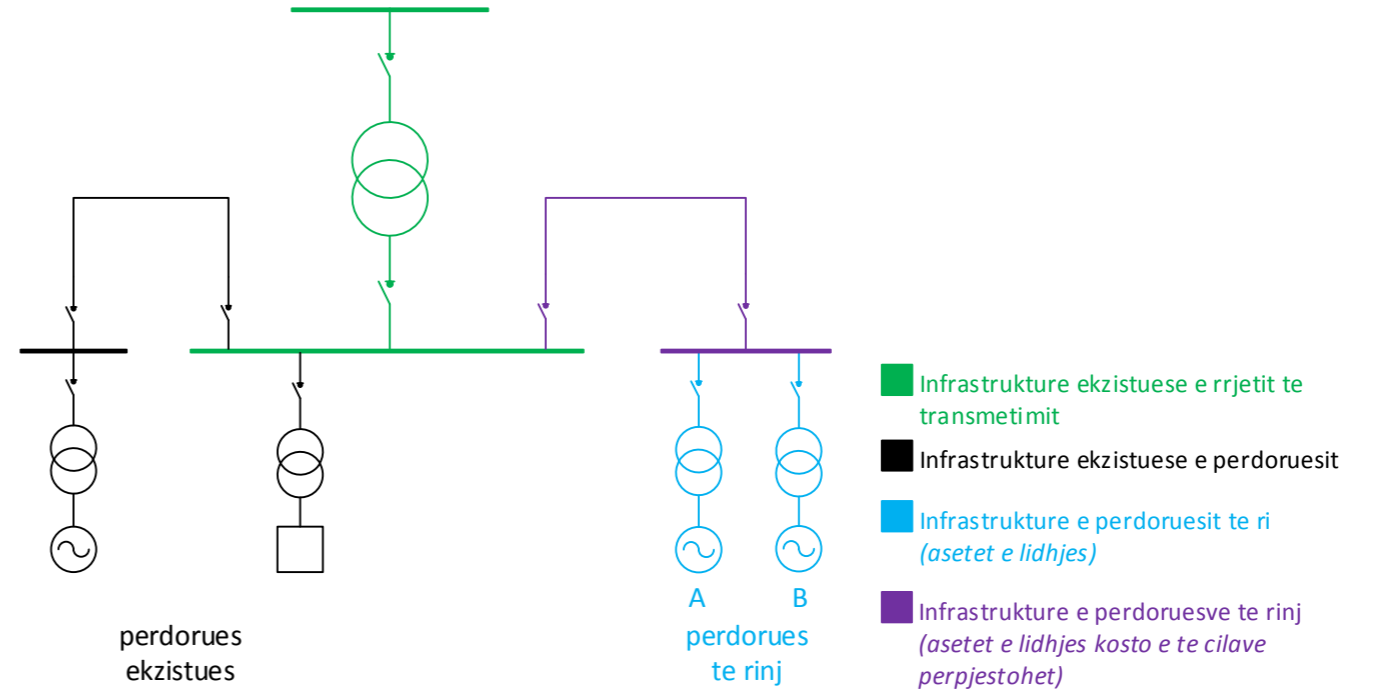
A

B

perdorues ekzistues

perdorues te rinj

Infrastrukture ekzistuese e rrjetit te transmetimit

Infrastrukture ekzistuese e perdoruesit

Infrastrukture e perdoruesit te ri *(asetet e lidhjes)*

Infrastrukture e perdoruesve te rinj *(asetet e lidhjes kosto e te cilave perpjestohet)*